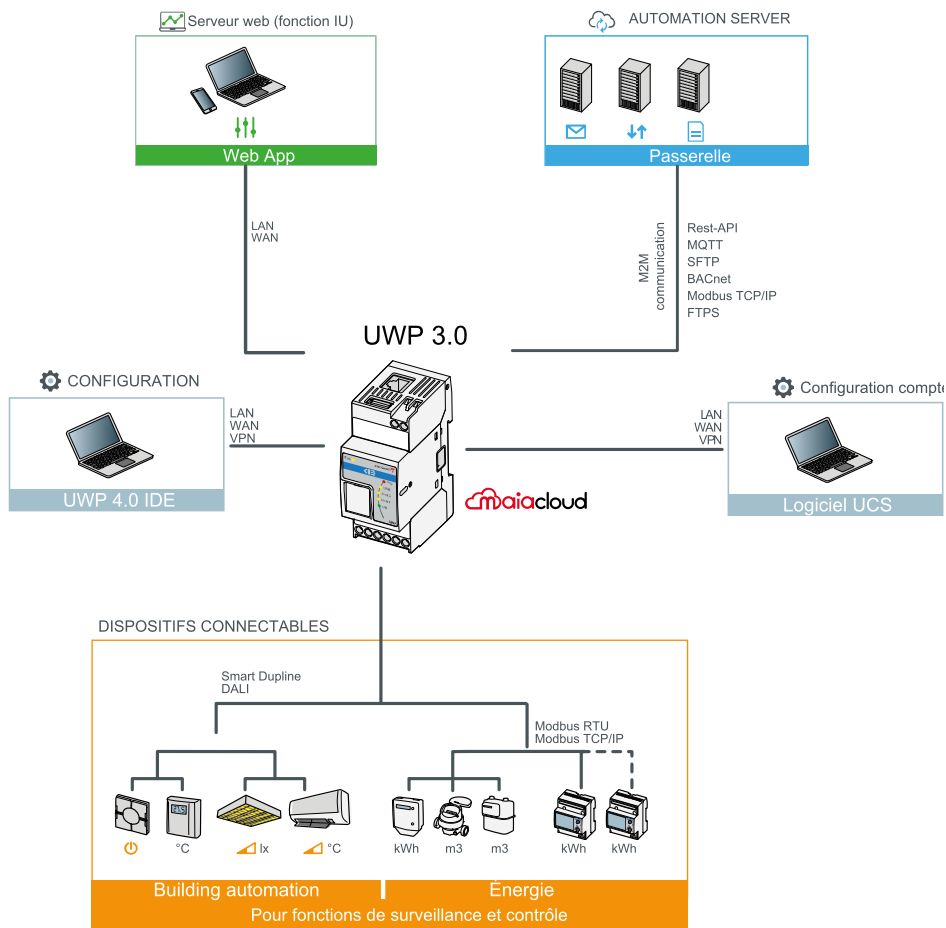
Serveur web (fonction IU)

Web App

AUTOMATION SERVER

Passerelle

LAN
WAN

M2M
communication

Rest-API
MQTT
SFTP
BACnet
Modbus TCP/IP
FTPS

UWP 3.0

CONFIGURATION

LAN
WAN
VPN

UWP 4.0 IDE

maiacloud

Configuration compte

LAN
WAN
VPN

Logiciel UCS

DISPOSITIFS CONNECTABLES

Smart Dupline
DALI

Modbus RTU
Modbus TCP/IP

°C
lx
°C
kWh
m3
m3
kWh
kWh

Building automation
Énergie
Pour fonctions de surveillance et contrôle